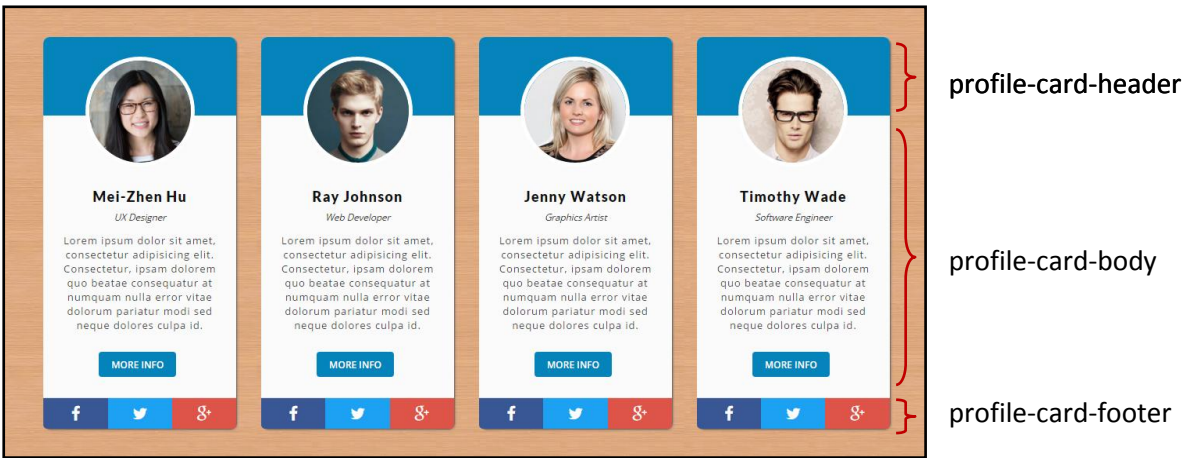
Mei-Zhen Hu

UX Designer

Lorem ipsum dolor sit amet, consectetur adipisicing elit. Consectetur, ipsam dolorem quo beatae consequatur at numquam nulla error vitae dolorum pariatur modi sed neque dolores culpa id.

MORE INFO

f g+

Ray Johnson

Web Developer

Lorem ipsum dolor sit amet, consectetur adipisicing elit. Consectetur, ipsam dolorem quo beatae consequatur at numquam nulla error vitae dolorum pariatur modi sed neque dolores culpa id.

MORE INFO

f g+

Jenny Watson

Graphics Artist

Lorem ipsum dolor sit amet, consectetur adipisicing elit. Consectetur, ipsam dolorem quo beatae consequatur at numquam nulla error vitae dolorum pariatur modi sed neque dolores culpa id.

MORE INFO

f g+

Timothy Wade

Software Engineer

Lorem ipsum dolor sit amet, consectetur adipisicing elit. Consectetur, ipsam dolorem quo beatae consequatur at numquam nulla error vitae dolorum pariatur modi sed neque dolores culpa id.

MORE INFO

f g+

profile-card-header

profile-card-body

profile-card-footer